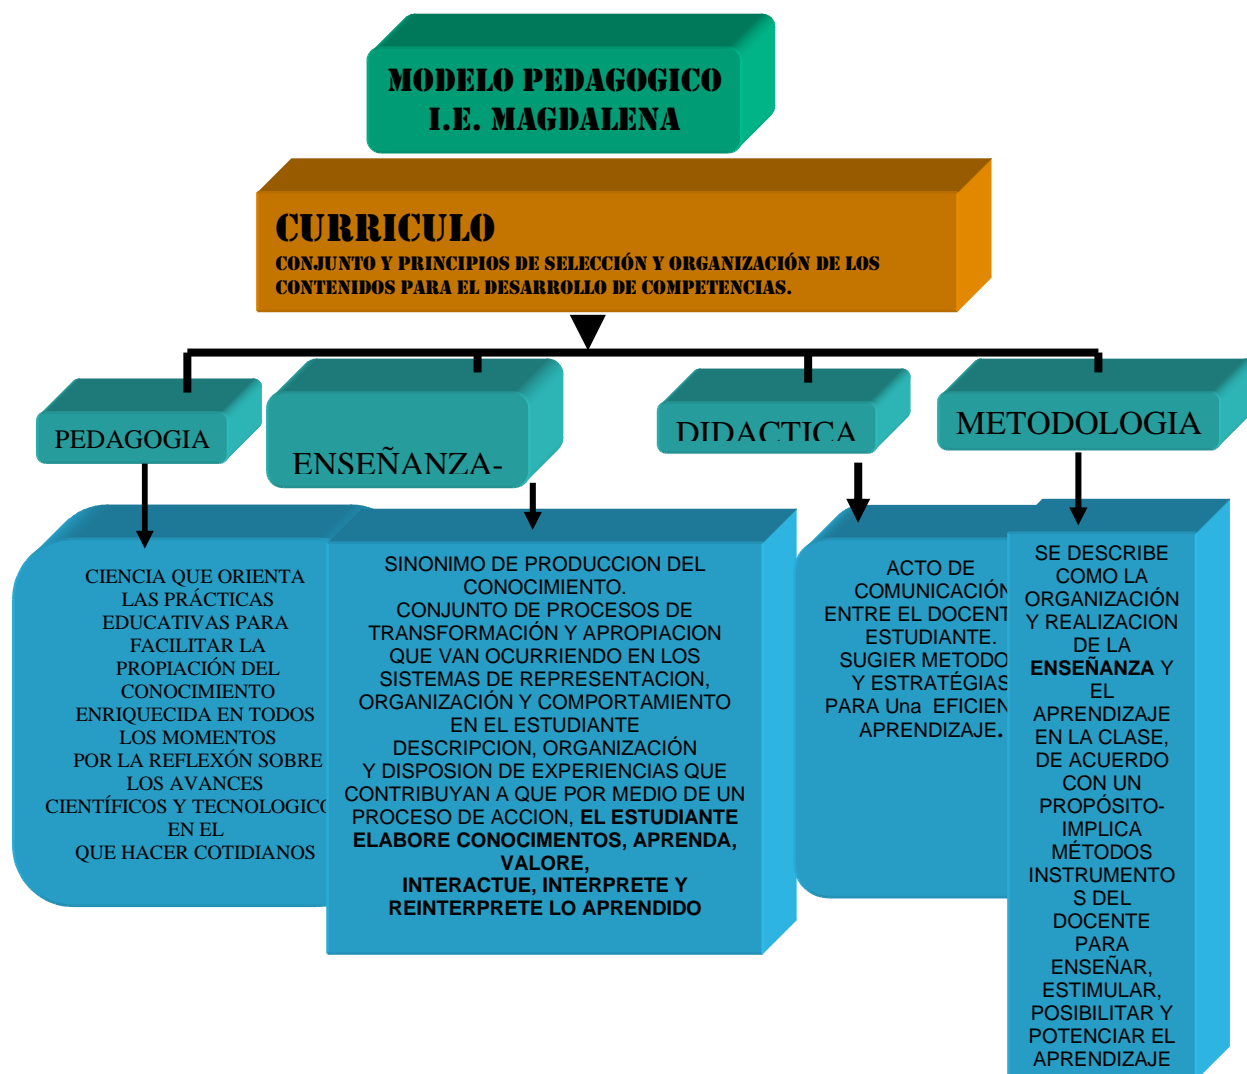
MODELO PEDAGOGICO
I.E. MAGDALENA

CURRICULO
CONJUNTO Y PRINCIPIOS DE SELECCIÓN Y ORGANIZACIÓN DE LOS CONTENIDOS PARA EL DESARROLLO DE COMPETENCIAS.

PEDAGOGIA

ENSEÑANZA-

DIDACTICA

METODOLOGIA

CIENCIA QUE ORIENTA LAS PRÁCTICAS EDUCATIVAS PARA FACILITAR LA PROPIACIÓN DEL CONOCIMIENTO ENRIQUECIDA EN TODOS LOS MOMENTOS POR LA REFLEXÓN SOBRE LOS AVANCES CIENTÍFICOS Y TECNOLOGICO EN EL QUE HACER COTIDIANOS

SINONIMO DE PRODUCCION DEL CONOCIMIENTO.
CONJUNTO DE PROCESOS DE TRANSFORMACIÓN Y APROPIACION QUE VAN OCURRIENDO EN LOS SISTEMAS DE REPRESENTACION, ORGANIZACIÓN Y COMPORTAMIENTO EN EL ESTUDIANTE
DESCRIPCION, ORGANIZACIÓN Y DISPOSION DE EXPERIENCIAS QUE CONTRIBUYAN A QUE POR MEDIO DE UN PROCESO DE ACCION, EL ESTUDIANTE ELABORE CONOCIMENTOS, APRENDA, VALORE, INTERACTUE, INTERPRETE Y REINTERPRETE LO APRENDIDO

ACTO DE COMUNICACIÓN ENTRE EL DOCENT ESTUDIANTE. SUGIER METODO Y ESTRATÉGIAS PARA Una EFICIEN APRENDIZAJE.

SE DESCRIBE COMO LA ORGANIZACIÓN Y REALIZACION DE LA ENSEÑANZA Y EL APRENDIZAJE EN LA CLASE, DE ACUERDO CON UN PROPÓSITO- IMPLICA MÉTODOS INSTRUMENTOS DEL DOCENTE PARA ENSEÑAR, ESTIMULAR, POSIBILITAR Y POTENCIAR EL APRENDIZAJE